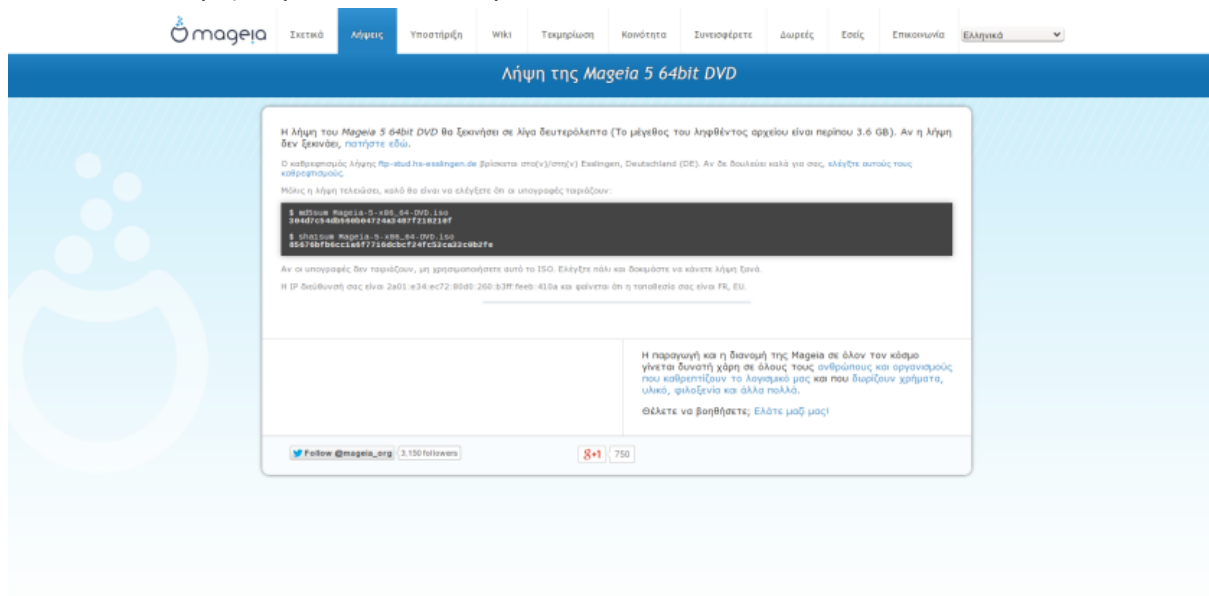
mageia Σχετικά Λήψεις Υποστήριξη Wiki Τεκμηρίωση Κοινότητα Συνεισφέρετε Δωρεές Εσείς Επικοινωνία Ελληνικά

Λήψη της Mageia 5 64bit DVD

Η λήψη του Mageia 5 64bit DVD θα ξεκινήσει σε λίγα δευτερόλεπτα (Το μέγεθος του ληφθέντος αρχείου είναι περίπου 3.6 GB). Αν η λήψη δεν ξεκινάει, πατήστε εδώ.

Ο καθρεφτισμός λήψης ftp-stud.hs-esslingen.de βρίσκεται στο(ν)/στη(ν) Esslingen, Deutschland (DE). Αν δε δουλεύει καλά για σας, ελέγξτε αυτούς τους καθρεφτισμούς.

Μόλις η λήψη τελειώσει, καλό θα είναι να ελέγξετε ότι οι υπογραφές ταιριάζουν:

$ md5sum Mageia-5-x86_64-DVD.iso
304d7c54db604b04724a3407f210210f

$ sha1sum Mageia-5-x86_64-DVD.iso
85676bfb6cc1a6f7716dcbcf24fc52ca32c0b2fe

Αν οι υπογραφές δεν ταιριάζουν, μη χρησιμοποιήσετε αυτό το ISO. Ελέγξτε πάλι και δοκιμάστε να κάνετε λήψη ξανά.

Η IP διεύθυνσή σας είναι 2a01:e34:ec72:80d0:260:b3ff:feeb:410a και φαίνεται ότι η τοποθεσία σας είναι FR, EU.

Η παραγωγή και η διανομή της Mageia σε όλον τον κόσμο γίνεται δυνατή χάρη σε όλους τους ανθρώπους και οργανισμούς που καθρεπτίζουν το λογισμικό μας και που δωρίζουν χρήματα, υλικό, φιλοξενία και άλλα πολλά.

Θέλετε να βοηθήσετε; Ελάτε μαζί μας!

Follow @mageia_org 3,150 followers

g+1 750